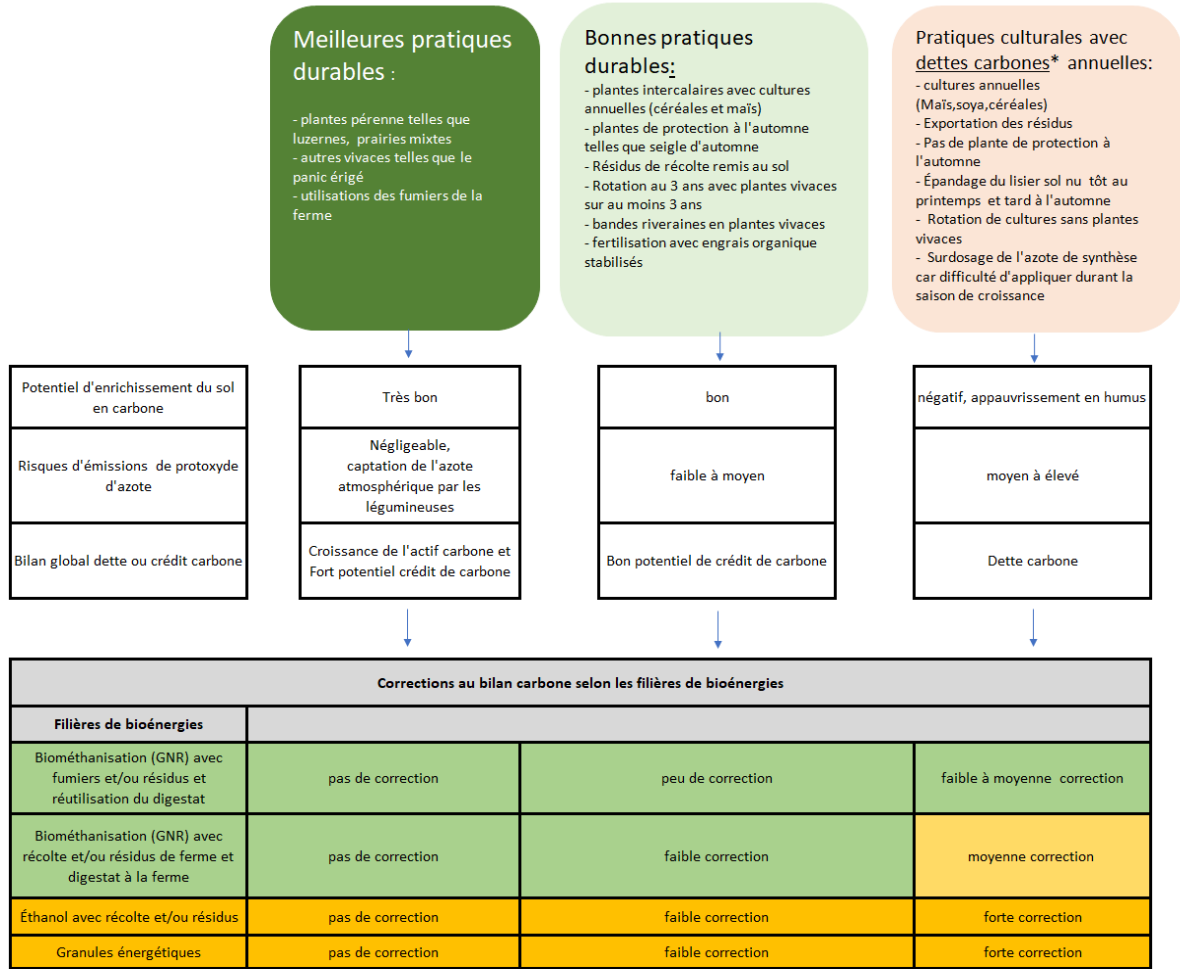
Meilleures pratiques durables :

- plantes pérenne telles que luzernes, prairies mixtes
- autres vivaces telles que le panic érigé
- utilisations des fumiers de la ferme

Bonnes pratiques durables:

- plantes intercalaires avec cultures annuelles (céréales et maïs)
- plantes de protection à l'automne telles que seigle d'automne
- Résidus de récolte remis au sol
- Rotation au 3 ans avec plantes vivaces sur au moins 3 ans
- bandes riveraines en plantes vivaces
- fertilisation avec engrais organique stabilisés

Pratiques culturales avec dettes carbones* annuelles:

- cultures annuelles (Maïs,soya,céréales)
- Exportation des résidus
- Pas de plante de protection à l'automne
- Épandage du lisier sol nu tôt au printemps et tard à l'automne
- Rotation de cultures sans plantes vivaces
- Surdosage de l'azote de synthèse car difficulté d'appliquer durant la saison de croissance

| Potentiel d'enrichissement du sol en carbone | Très bon | bon | négatif, appauvrissement en humus |
|---|---|---|---|
| Risques d'émissions de protoxyde d'azote | Négligeable, captation de l'azote atmosphérique par les légumineuses | faible à moyen | moyen à élevé |
| Bilan global dette ou crédit carbone | Croissance de l'actif carbone et Fort potentiel crédit de carbone | Bon potentiel de crédit de carbone | Dette carbone |

| Corrections au bilan carbone selon les filières de bioénergies | | | |
|---|---|---|---|
| Filières de bioénergies | | | |
| Biométhanisation (GNR) avec fumiers et/ou résidus et réutilisation du digestat | pas de correction | peu de correction | faible à moyenne correction |
| Biométhanisation (GNR) avec récolte et/ou résidus de ferme et digestat à la ferme | pas de correction | faible correction | moyenne correction |
| Éthanol avec récolte et/ou résidus | pas de correction | faible correction | forte correction |
| Granules énergétiques | pas de correction | faible correction | forte correction |